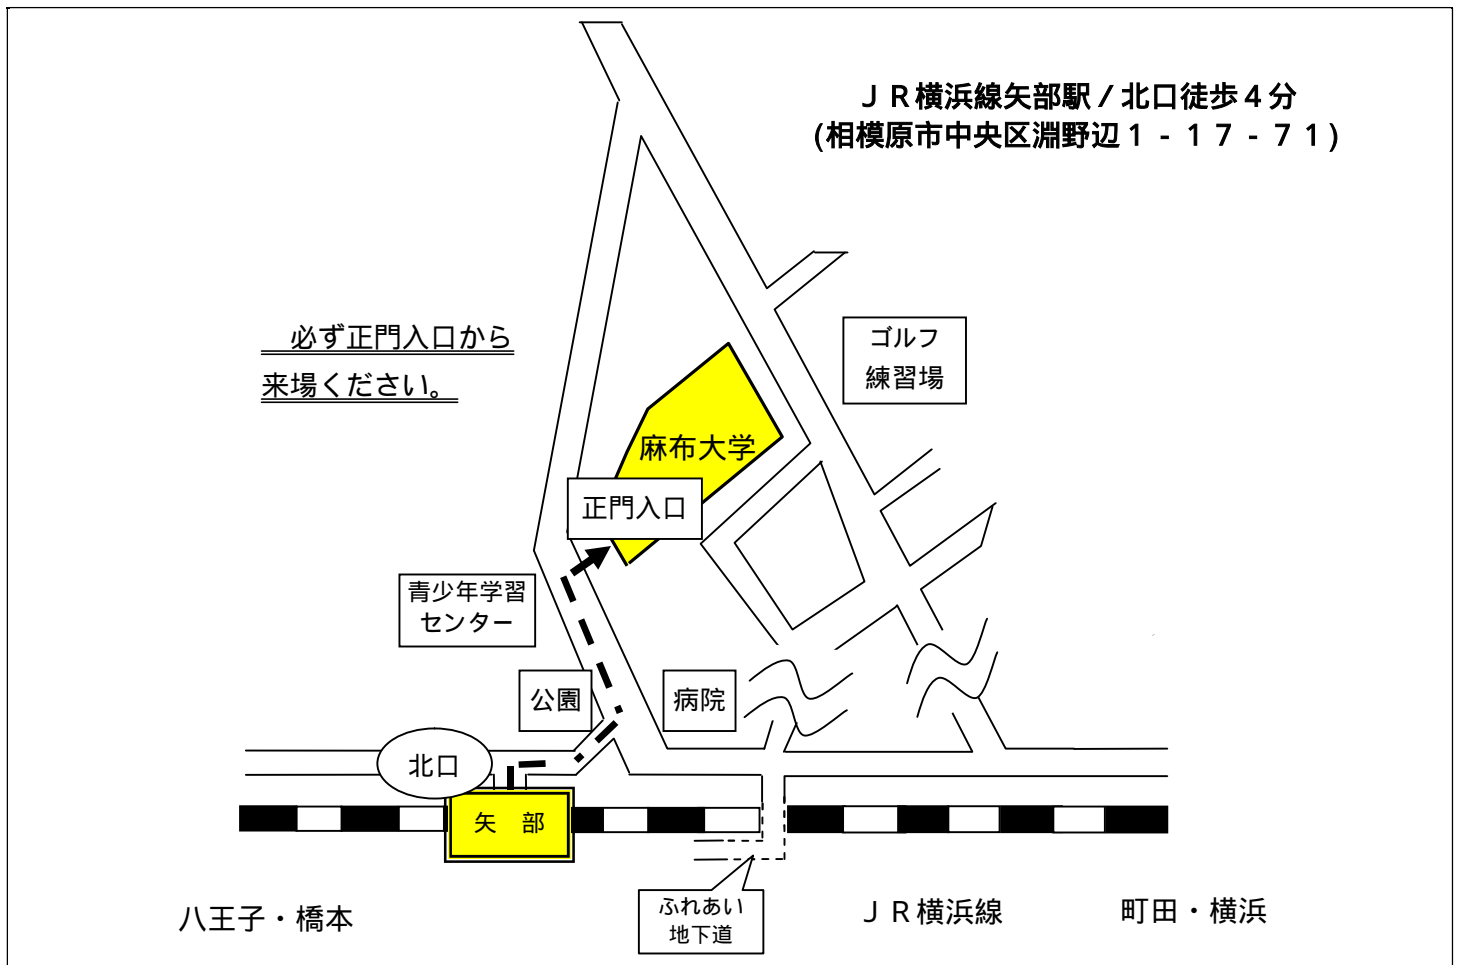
ＪＲ横浜線矢部駅／北口徒歩４分
(相模原市中央区淵野辺１－１７－７１)

必ず正門入口から
来場ください。

ゴルフ
練習場

麻布大学

正門入口

青少年学習
センター

公園

病院

北口

矢　部

ふれあい
地下道

八王子・橋本

ＪＲ横浜線

町田・横浜